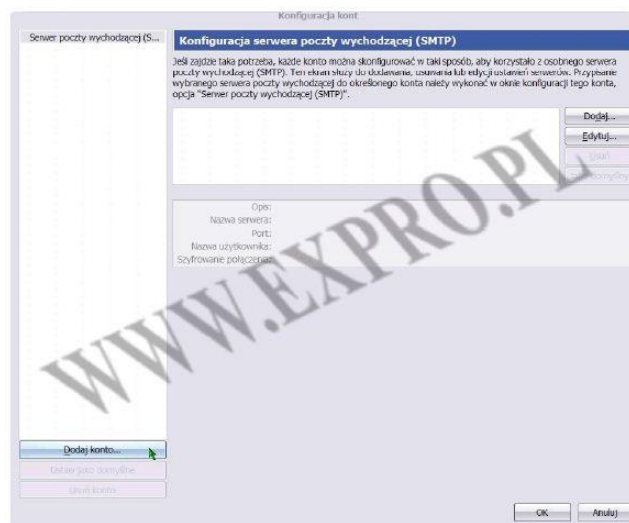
Konfiguracja kont

Serwer poczty wychodzącej (S...

Konfiguracja serwera poczty wychodzącej (SMTP)

Jeśli zajdzie taka potrzeba, każde konto można skonfigurować w taki sposób, aby korzystało z osobnego serwera poczty wychodzącej (SMTP). Ten ekran służy do dodawania, usuwania lub edycji ustawień serwerów. Przypisanie wybranego serwera poczty wychodzącej do określonego konta należy wykonać w oknie konfiguracji tego konta, opcja "Serwer poczty wychodzącej (SMTP)".

Dodaj...
Edytuj...
Usuń
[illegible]domyślny

Opis:
Nazwa serwera:
Port:
Nazwa użytkownika:
Szyfrowane połączenia:

WWW.EXPRO.PL

Dodaj konto...
Ustaw jako domyślne
Usuń konto

OK
Anuluj